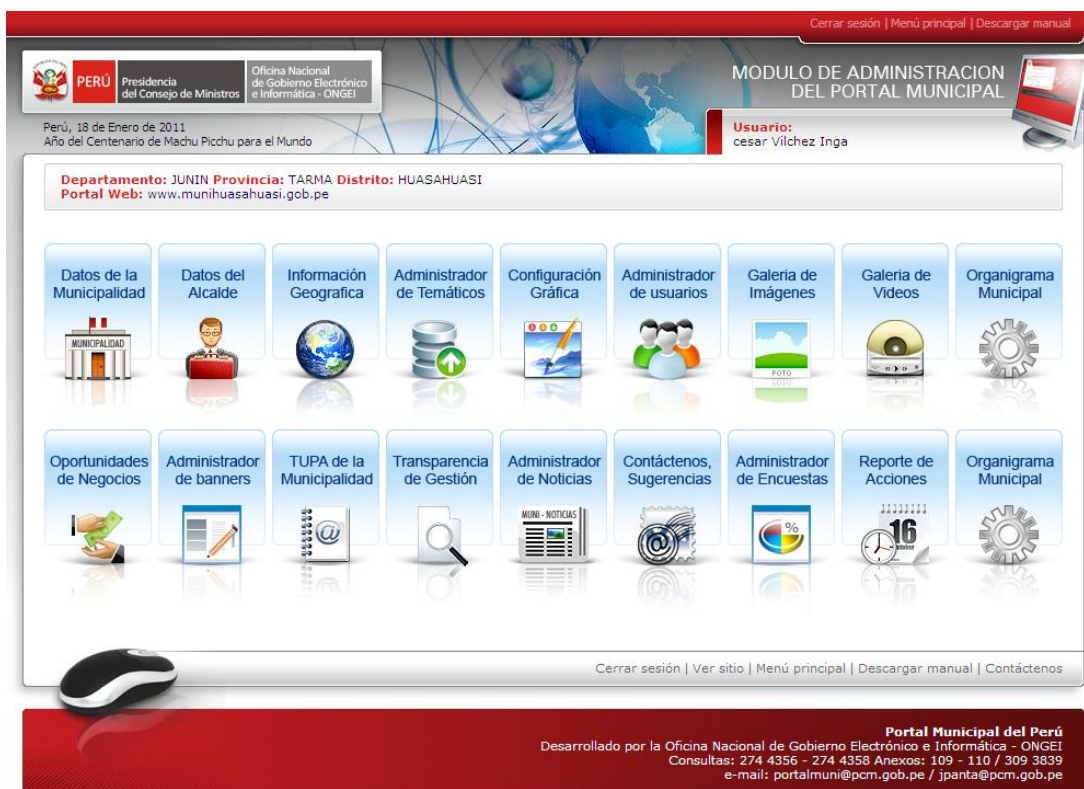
Cerrar sesión | Menú principal | Descargar manual

PERÚ Presidencia del Consejo de Ministros

Oficina Nacional de Gobierno Electrónico e Informática - ONGEI

MODULO DE ADMINISTRACION DEL PORTAL MUNICIPAL

Perú, 18 de Enero de 2011
Año del Centenario de Machu Picchu para el Mundo

Usuario:
cesar Vilchez Inga

Departamento: JUNIN Provincia: TARMA Distrito: HUASAHUASI
Portal Web: www.munihuasahuasi.gob.pe

Datos de la Municipalidad

MUNICIPALIDAD

Datos del Alcalde

Información Geografica

Administrador de Temáticos

Configuración Gráfica

Administrador de usuarios

Galeria de Imágenes

FOTO

Galeria de Videos

Organigrama Municipal

Oportunidades de Negocios

Administrador de banners

TUPA de la Municipalidad

Transparencia de Gestión

Administrador de Noticias

MUNI - NOTICIAS

Contáctenos, Sugerencias

Administrador de Encuestas

%

Reporte de Acciones

16

Organigrama Municipal

Cerrar sesión | Ver sitio | Menú principal | Descargar manual | Contáctenos

Portal Municipal del Perú
Desarrollado por la Oficina Nacional de Gobierno Electrónico e Informática - ONGEI
Consultas: 274 4356 - 274 4358 Anexos: 109 - 110 / 309 3839
e-mail: portalmuni@pcm.gob.pe / jpanta@pcm.gob.pe